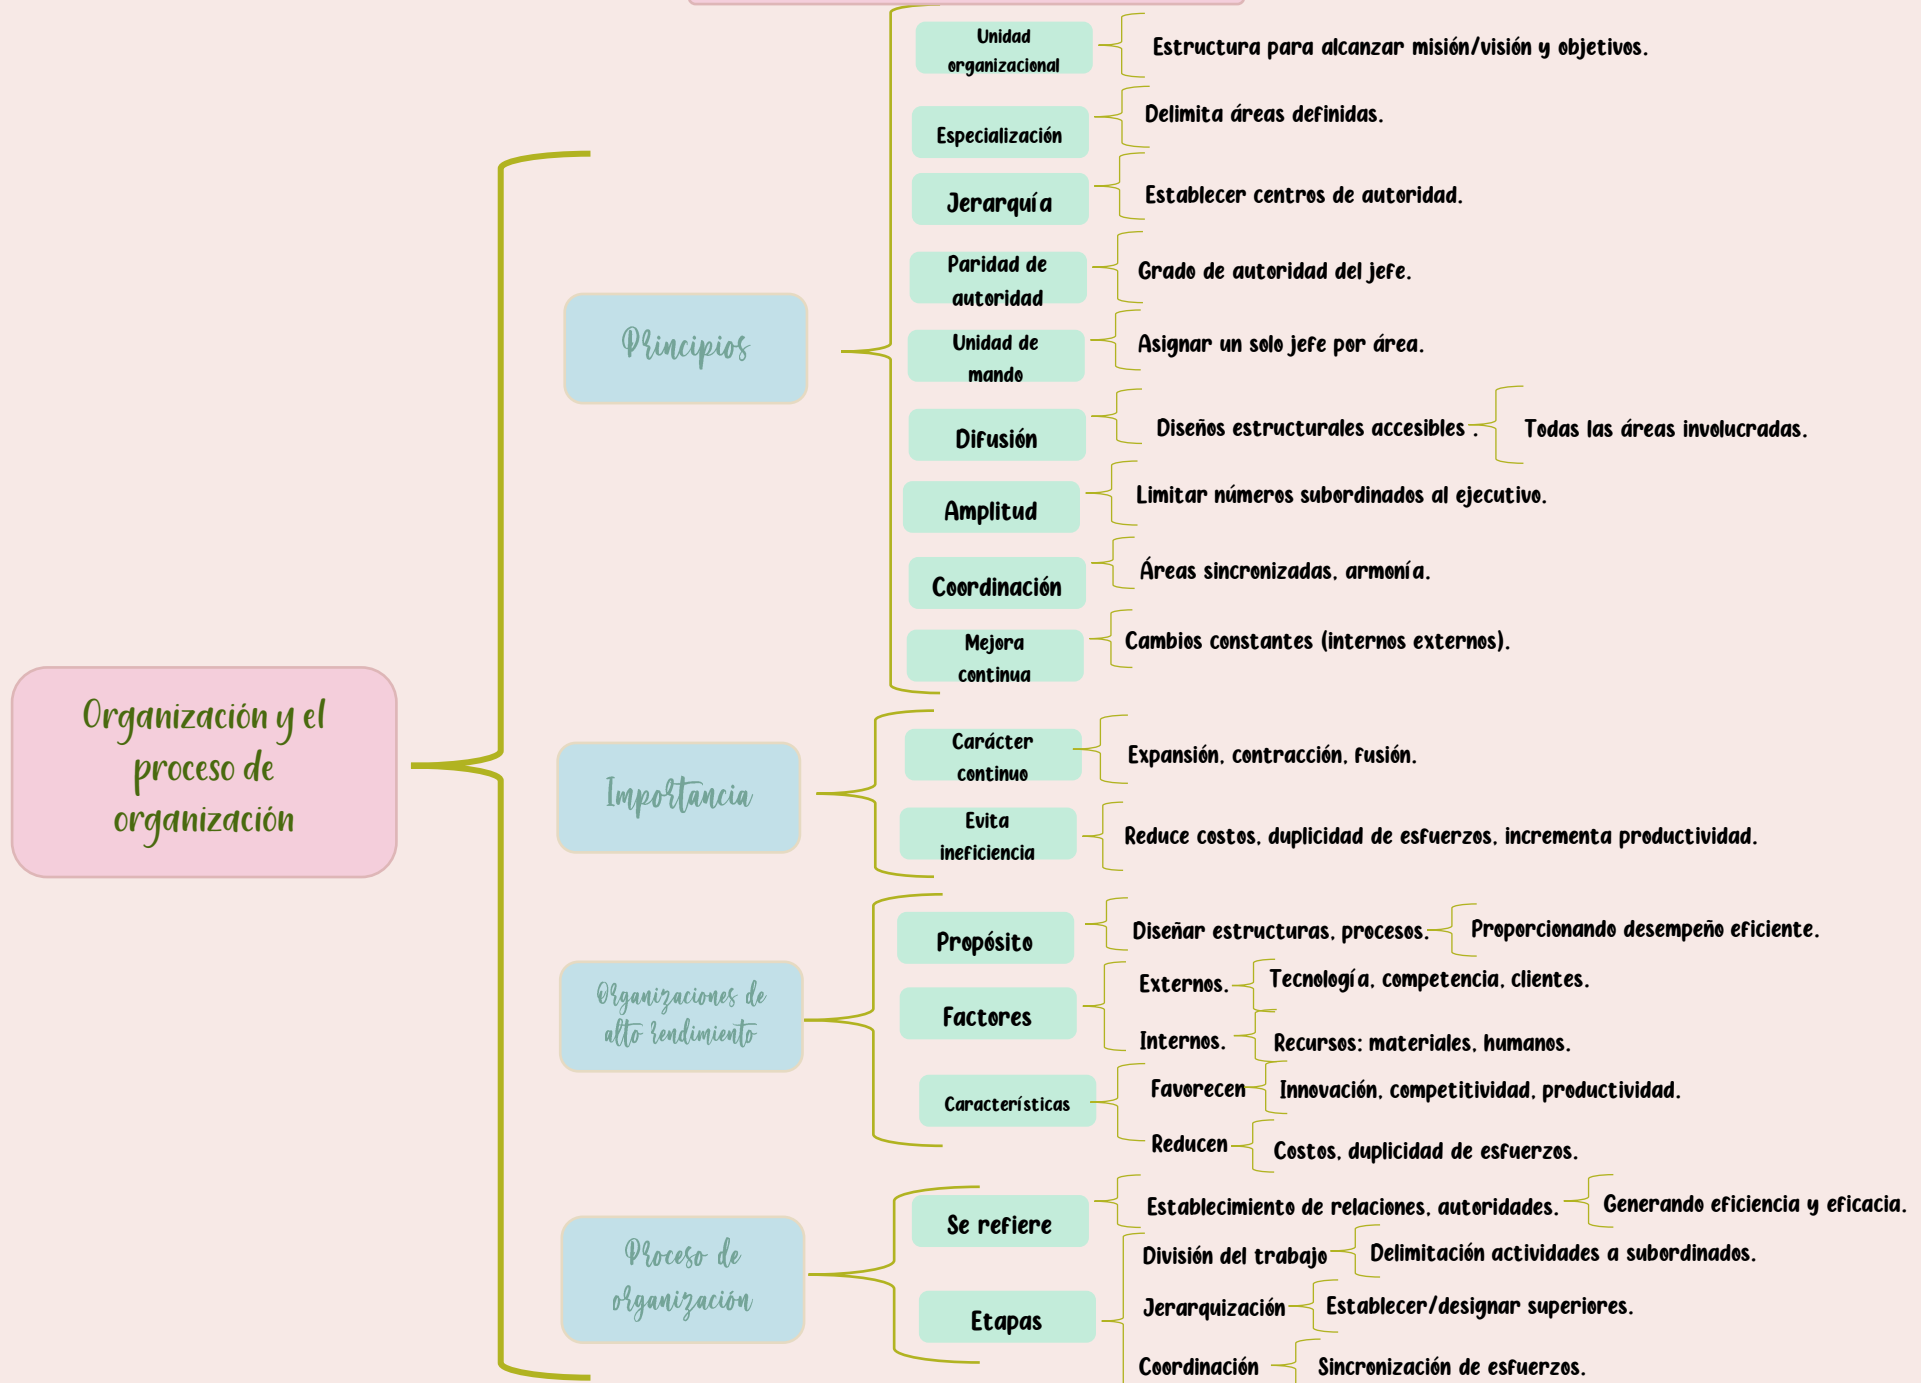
Organización y el proceso de organización

Principios

Unidad organizacional
Estructura para alcanzar misión/visión y objetivos.

Especialización
Delimita áreas definidas.

Jerarquía
Establecer centros de autoridad.

Paridad de autoridad
Grado de autoridad del jefe.

Unidad de mando
Asignar un solo jefe por área.

Difusión
Diseños estructurales accesibles.
Todas las áreas involucradas.

Amplitud
Limitar números subordinados al ejecutivo.

Coordinación
Áreas sincronizadas, armonía.

Mejora continua
Cambios constantes (internos externos).

Importancia

Carácter continuo
Expansión, contracción, fusión.

Evita ineficiencia
Reduce costos, duplicidad de esfuerzos, incrementa productividad.

Organizaciones de alto rendimiento

Propósito
Diseñar estructuras, procesos.
Proporcionando desempeño eficiente.

Factores
Externos.
Tecnología, competencia, clientes.
Internos.
Recursos: materiales, humanos.

Características
Favorecen
Innovación, competitividad, productividad.
Reducen
Costos, duplicidad de esfuerzos.

Proceso de organización

Se refiere
Establecimiento de relaciones, autoridades.
Generando eficiencia y eficacia.

Etapas
División del trabajo
Delimitación actividades a subordinados.
Jerarquización
Establecer/designar superiores.
Coordinación
Sincronización de esfuerzos.